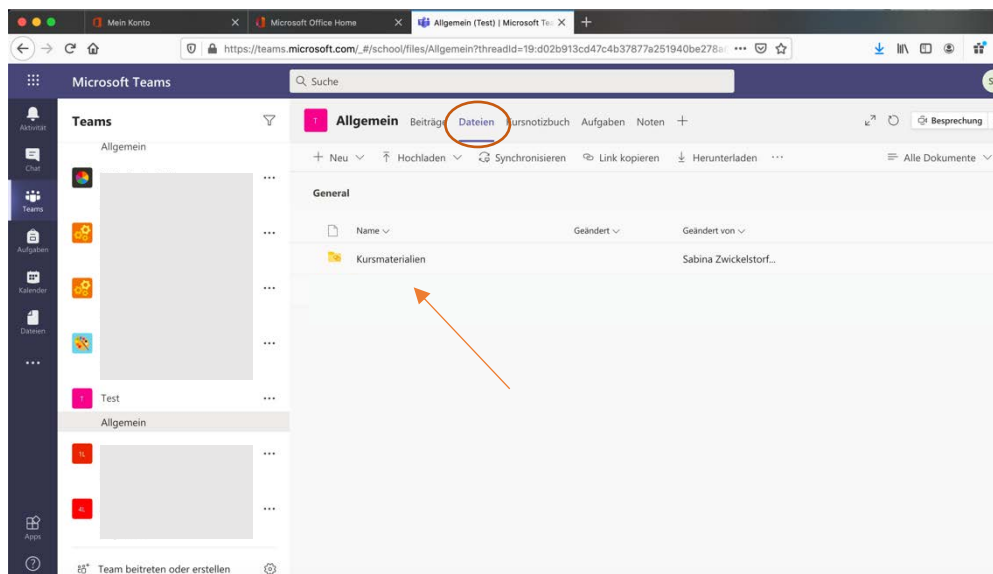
Mein Konto
Microsoft Office Home
Allgemein (Test) | Microsoft Te
https://teams.microsoft.com/_#/school/files/Allgemein?threadId=19:d02b913cd47c4b37877a251940be278a

Microsoft Teams
Suche

Aktivität
Chat
Teams
Aufgaben
Kalender
Dateien
...
Apps

Teams
Allgemein
...
...
...
...
T Test ...
Allgemein
TL ...
4L ...
Team beitreten oder erstellen

T Allgemein Beiträge Dateien Kursnotizbuch Aufgaben Noten +
Besprechung

+ Neu Hochladen Synchronisieren Link kopieren Herunterladen ...
Alle Dokumente

General

| Name | Geändert | Geändert von |
|---|---|---|
| Kursmaterialien | | Sabina Zwickelstorf... |